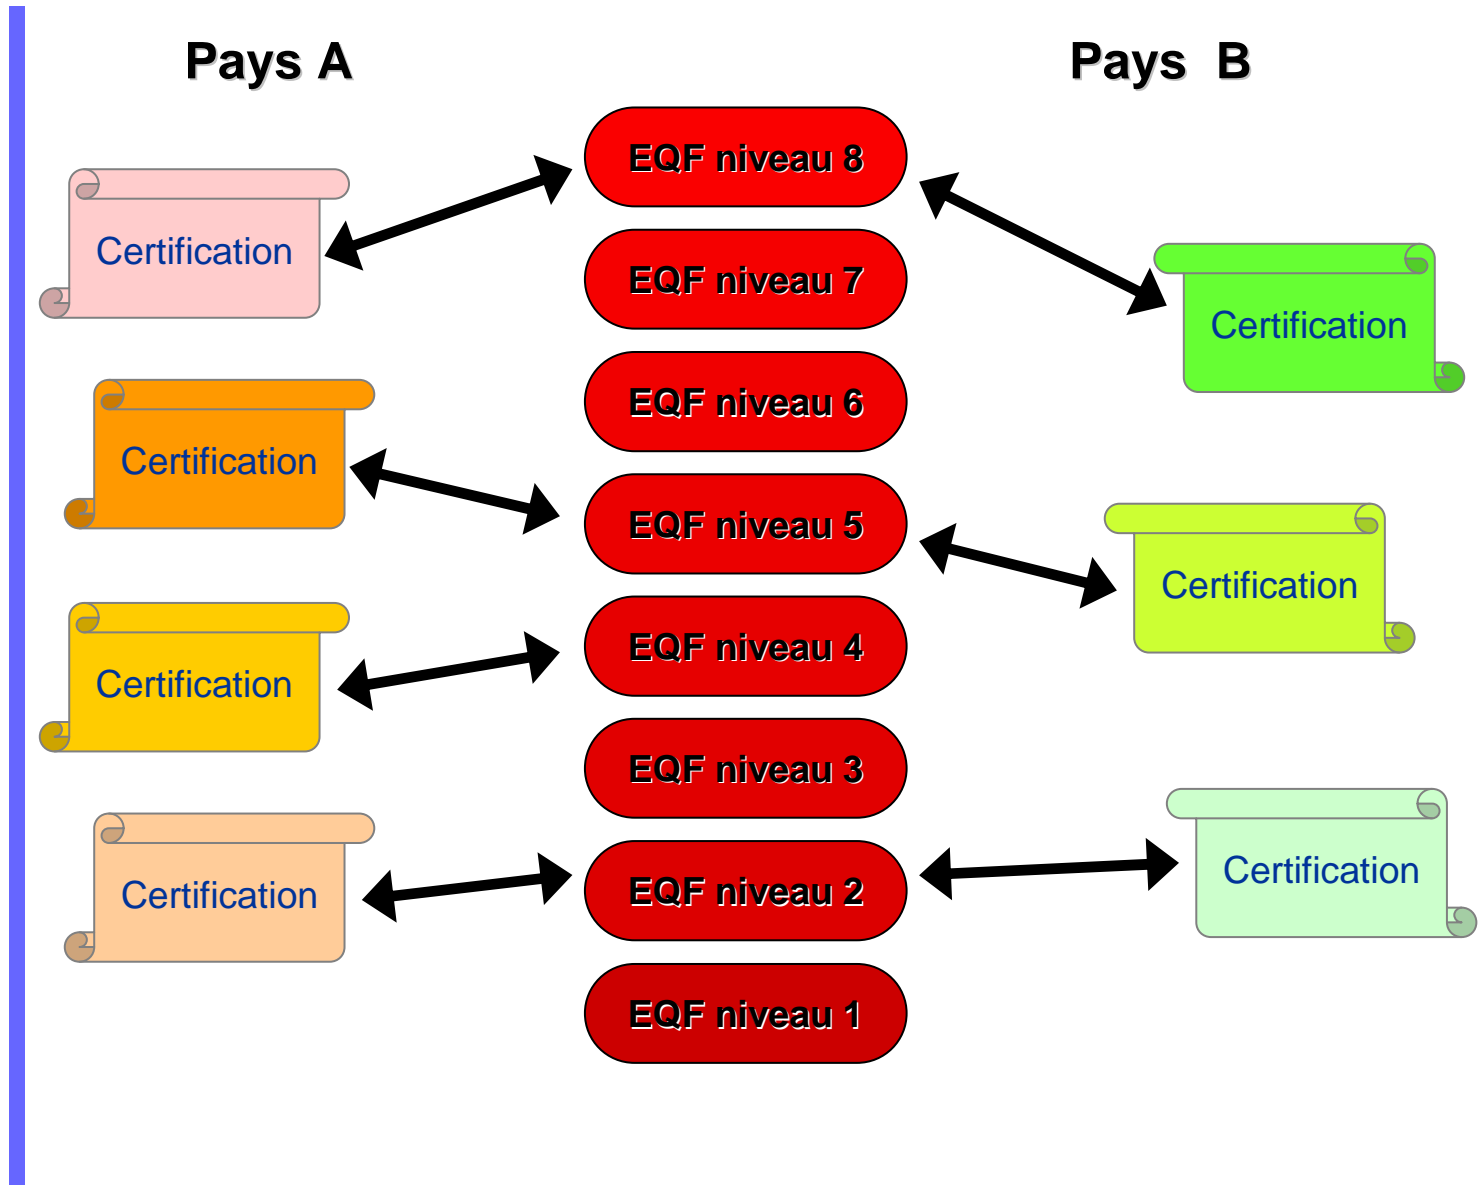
Pays A

Pays B

EQF niveau 8

EQF niveau 7

EQF niveau 6

EQF niveau 5

EQF niveau 4

EQF niveau 3

EQF niveau 2

EQF niveau 1

Certification

Certification

Certification

Certification

Certification

Certification

Certification